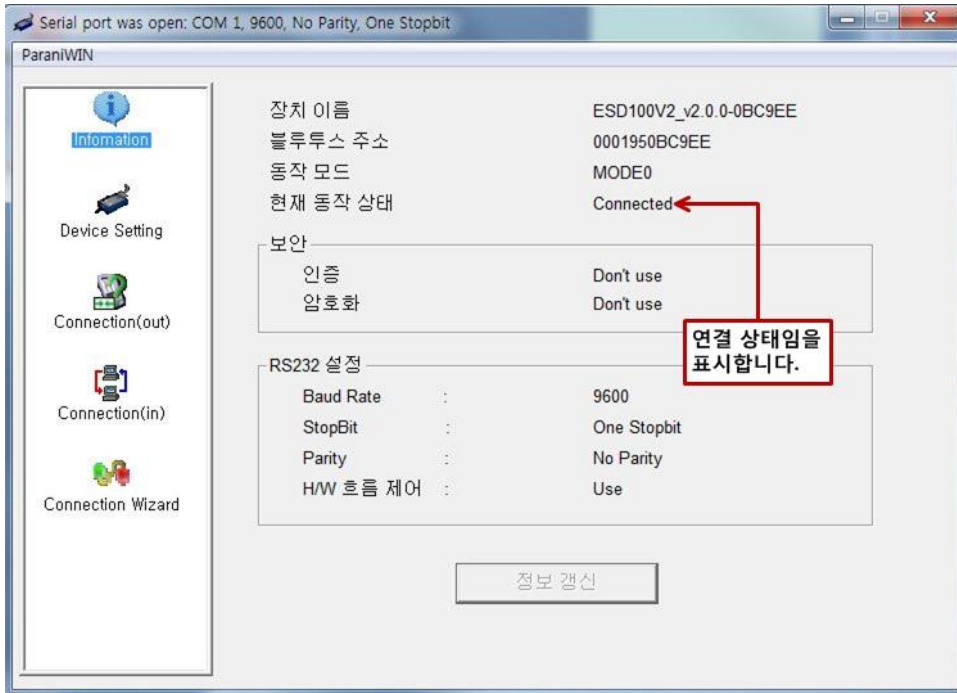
Serial port was open: COM 1, 9600, No Parity, One Stopbit

ParaniWIN

Infomation

Device Setting

Connection(out)

Connection(in)

Connection Wizard

장치 이름 ESD100V2_v2.0.0-0BC9EE
블루투스 주소 0001950BC9EE
동작 모드 MODE0
현재 동작 상태 Connected

보안
인증 Don't use
암호화 Don't use

연결 상태임을 표시합니다.

RS232 설정
Baud Rate : 9600
StopBit : One Stopbit
Parity : No Parity
H/W 흐름 제어 : Use

정보 갱신